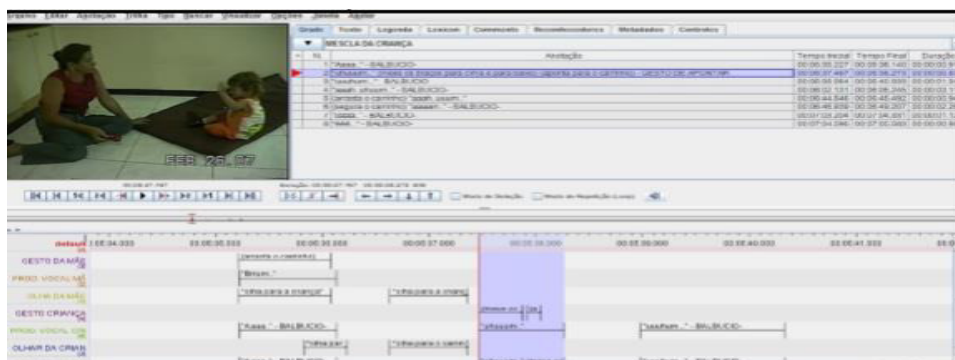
Arquivo Editar Apontação Trilha Tipo Buscar Visualizar Opções Janela Ajuda

Grade Texto Legenda Léxicos Comentário Reconhecedores Metadados Controles

MESCLA DA CRIANÇA

| N. | Anotação | Tempo Inicial | Tempo Final | Duração |
|---|---|---|---|---|
| 1 | "Aaaa..." - BALBUCIO- | 00:06:35.227 | 00:06:36.140 | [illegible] |
| 2 | "ohaaah..." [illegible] | 00:06:37.467 | 00:06:38.273 | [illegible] |
| 3 | "aaahum..." - BALBUCIO- | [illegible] | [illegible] | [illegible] |
| 4 | "aaah, ahuun..." - BALBUCIO- | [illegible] | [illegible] | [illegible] |
| 5 | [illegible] o carrinho "aaah, uuum..." | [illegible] | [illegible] | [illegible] |
| 6 | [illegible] o carrinho "aaaah" - BALBUCIO- | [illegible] | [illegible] | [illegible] |
| 7 | "dddd..." - BALBUCIO- | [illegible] | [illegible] | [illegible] |
| 8 | "aaa..." - BALBUCIO- | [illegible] | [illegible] | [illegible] |

FEB 26 '07

00:06:37.467

Seleção: 00:06:37.467 - 00:06:38.273 806

Modo de Seleção Modo de Repetição (Loop)

default 00:06:34.000 00:06:35.000 00:06:36.000 00:06:37.000 00:06:38.000 00:06:39.000 00:06:40.000 00:06:41.000

GESTO DA MÃE
PROD. VOCAL MÃE
OLHAR DA MÃE
GESTO CRIANÇA
PROD. VOCAL CRI
OLHAR DA CRIAN

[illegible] o carrinho
"Bruum..."
"olha para a criança"
"olha para a criança"
"Aaaa..." - BALBUCIO-
"ohaaah..."
"aaahum..." - BALBUCIO-
"olha par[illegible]"
"olha para o carrinho"